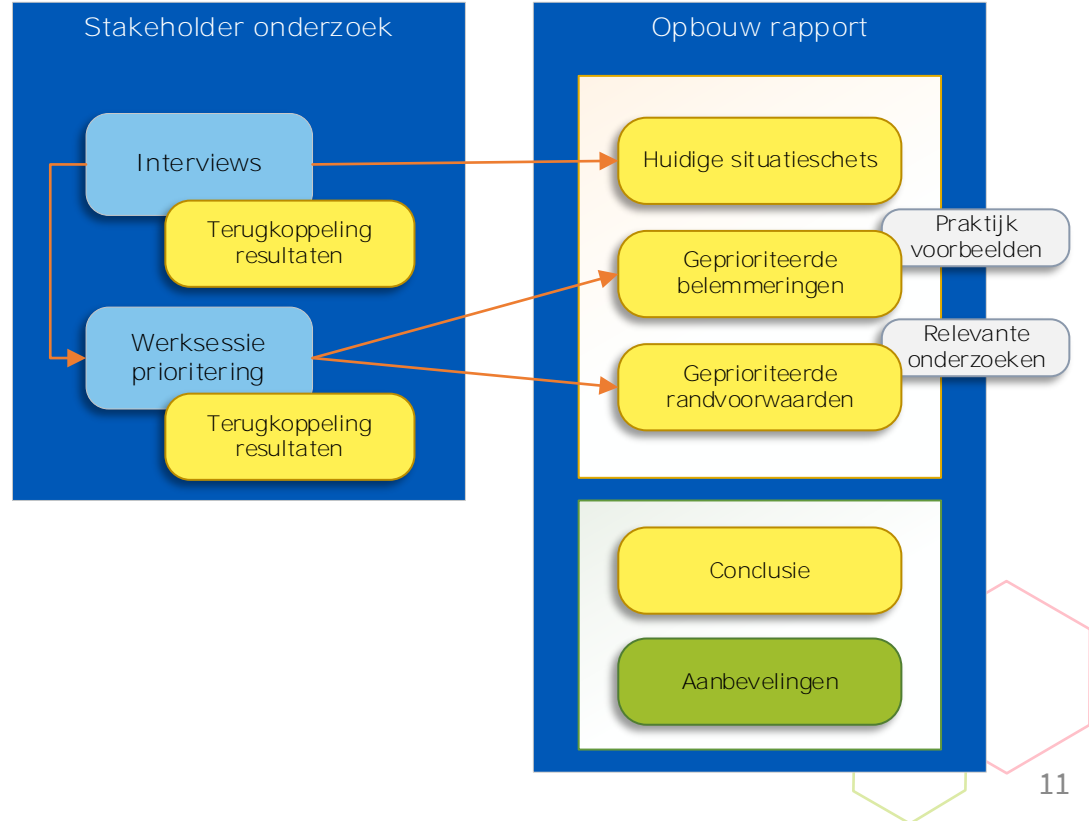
Stakeholder onderzoek

Interviews

Terugkoppeling resultaten

Werksessie prioritering

Terugkoppeling resultaten

Opbouw rapport

Huidige situatieschets

Praktijk voorbeelden

Geprioriteerde belemmeringen

Relevante onderzoeken

Geprioriteerde randvoorwaarden

Conclusie

Aanbevelingen

11